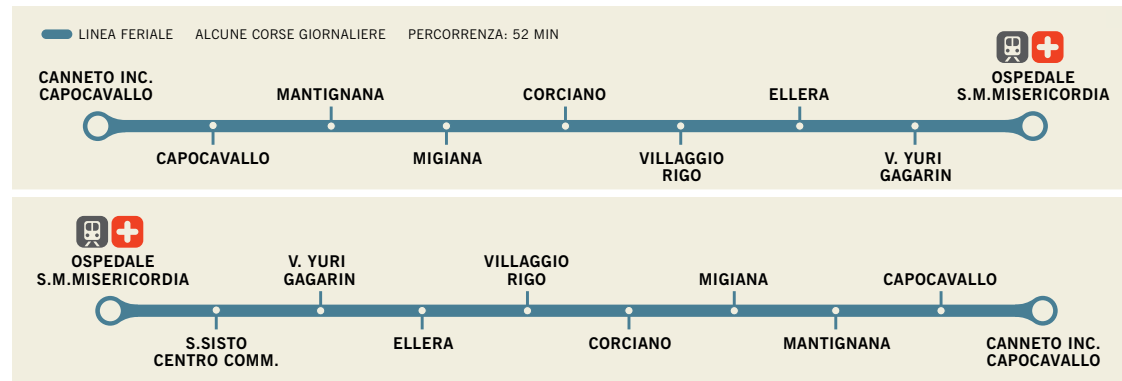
LINEA FERIALE ALCUNE CORSE GIORNALIERE PERCORRENZA: 52 MIN

CANNETO INC. CAPOCAVALLO

CAPOCAVALLO

MANTIGNANA

MIGIANA

CORCIANO

VILLAGGIO RIGO

ELLERA

V. YURI GAGARIN

OSPEDALE S.M.MISERICORDIA

OSPEDALE S.M.MISERICORDIA

S.SISTO CENTRO COMM.

V. YURI GAGARIN

ELLERA

VILLAGGIO RIGO

CORCIANO

MIGIANA

MANTIGNANA

CAPOCAVALLO

CANNETO INC. CAPOCAVALLO